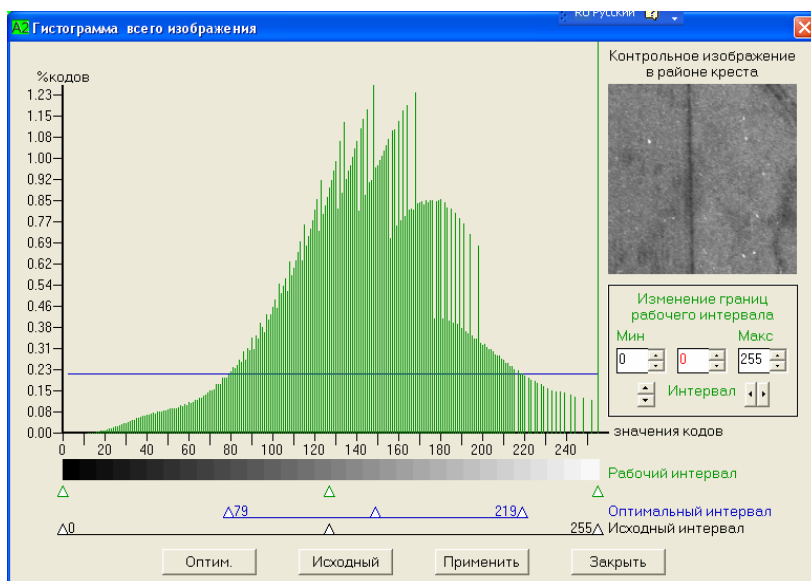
A2 Гистограмма всего изображения

RU Русский

%кодов

1.23
1.15
1.08
1.00
0.92
0.85
0.77
0.69
0.62
0.54
0.46
0.38
0.31
0.23
0.15
0.08
0.00

0 20 40 60 80 100 120 140 160 180 200 220 240

значения кодов

Контрольное изображение в районе креста

Изменение границ рабочего интервала

Мин Макс

0 0 255

Интервал

Рабочий интервал

79 219

Оптимальный интервал

0 255

Исходный интервал

Оптим. Исходный Применить Закрыть